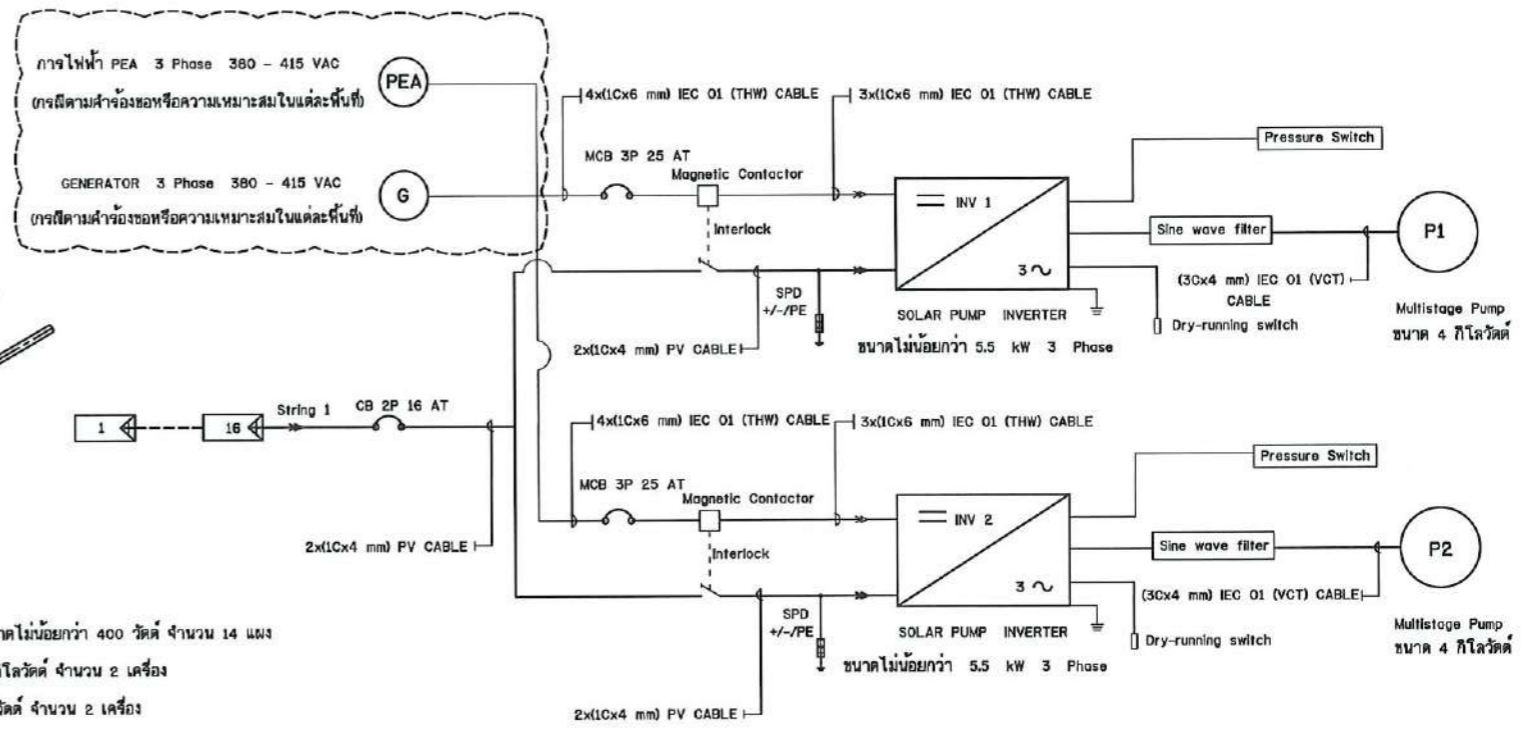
การไฟฟ้า PEA 3 Phase 380 - 415 VAC
(กรณีตามคำร้องขอหรือความเหมาะสมในแต่ละพื้นที่)

PEA

GENERATOR 3 Phase 380 - 415 VAC
(กรณีตามคำร้องขอหรือความเหมาะสมในแต่ละพื้นที่)

G

4x(1Cx6 mm) IEC 01 (THW) CABLE
3x(1Cx6 mm) IEC 01 (THW) CABLE
MCB 3P 25 AT
Magnetic Contactor
Interlock
Pressure Switch
INV 1
$3\sim$
Sine wave filter
P1
(3Cx4 mm) IEC 01 (VCT) CABLE
SPD +/-/PE
SOLAR PUMP INVERTER
Dry-running switch
Multistage Pump ขนาด 4 กิโลวัตต์
2x(1Cx4 mm) PV CABLE
ขนาดไม่น้อยกว่า 5.5 kW 3 Phase

1
16
String 1
CB 2P 16 AT

4x(1Cx6 mm) IEC 01 (THW) CABLE
3x(1Cx6 mm) IEC 01 (THW) CABLE
MCB 3P 25 AT
Magnetic Contactor
Pressure Switch
INV 2
2x(1Cx4 mm) PV CABLE
Interlock
Sine wave filter
P2
$3\sim$
(3Cx4 mm) IEC 01 (VCT) CABLE
SPD +/-/PE
SOLAR PUMP INVERTER
Dry-running switch
Multistage Pump ขนาด 4 กิโลวัตต์
ขนาดไม่น้อยกว่า 5.5 kW 3 Phase
2x(1Cx4 mm) PV CABLE

าดไม่น้อยกว่า 400 วัตต์ จำนวน 14 แผง
กิโลวัตต์ จำนวน 2 เครื่อง
วัตต์ จำนวน 2 เครื่อง